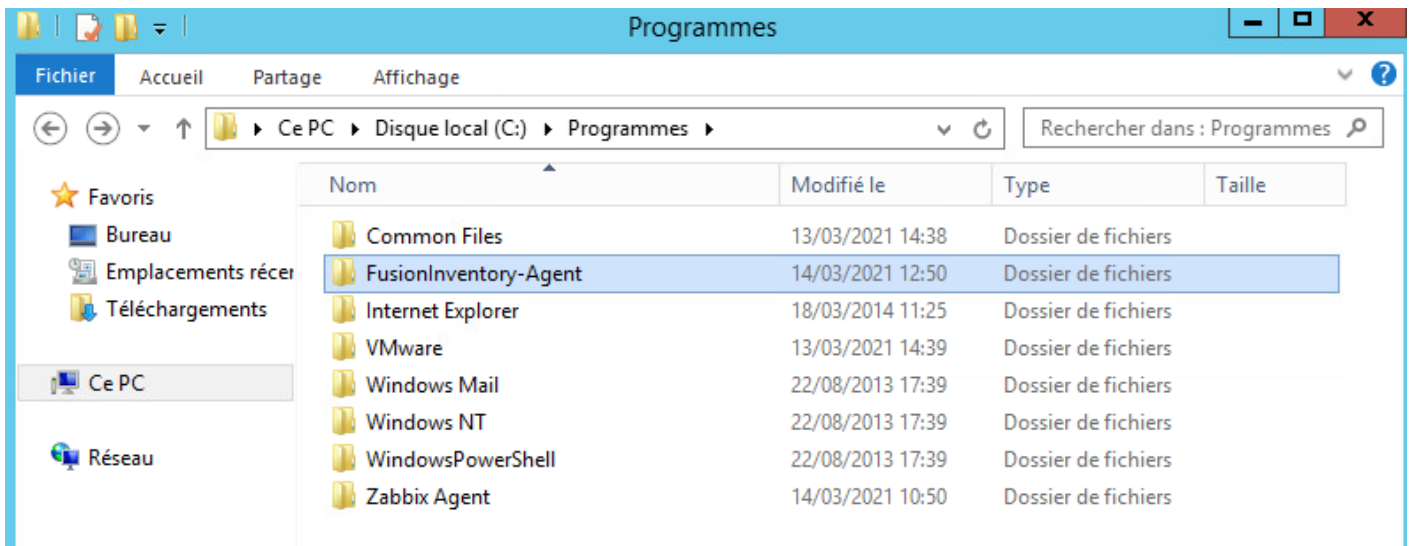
Programmes

Fichier Accueil Partage Affichage

Ce PC ▸ Disque local (C:) ▸ Programmes ▸

Rechercher dans : Programmes

Favoris
Bureau
Emplacements récer
Téléchargements

Ce PC

Réseau

| Nom | Modifié le | Type | Taille |
|---|---|---|---|
| Common Files | 13/03/2021 14:38 | Dossier de fichiers | |
| FusionInventory-Agent | 14/03/2021 12:50 | Dossier de fichiers | |
| Internet Explorer | 18/03/2014 11:25 | Dossier de fichiers | |
| VMware | 13/03/2021 14:39 | Dossier de fichiers | |
| Windows Mail | 22/08/2013 17:39 | Dossier de fichiers | |
| Windows NT | 22/08/2013 17:39 | Dossier de fichiers | |
| WindowsPowerShell | 22/08/2013 17:39 | Dossier de fichiers | |
| Zabbix Agent | 14/03/2021 10:50 | Dossier de fichiers | |